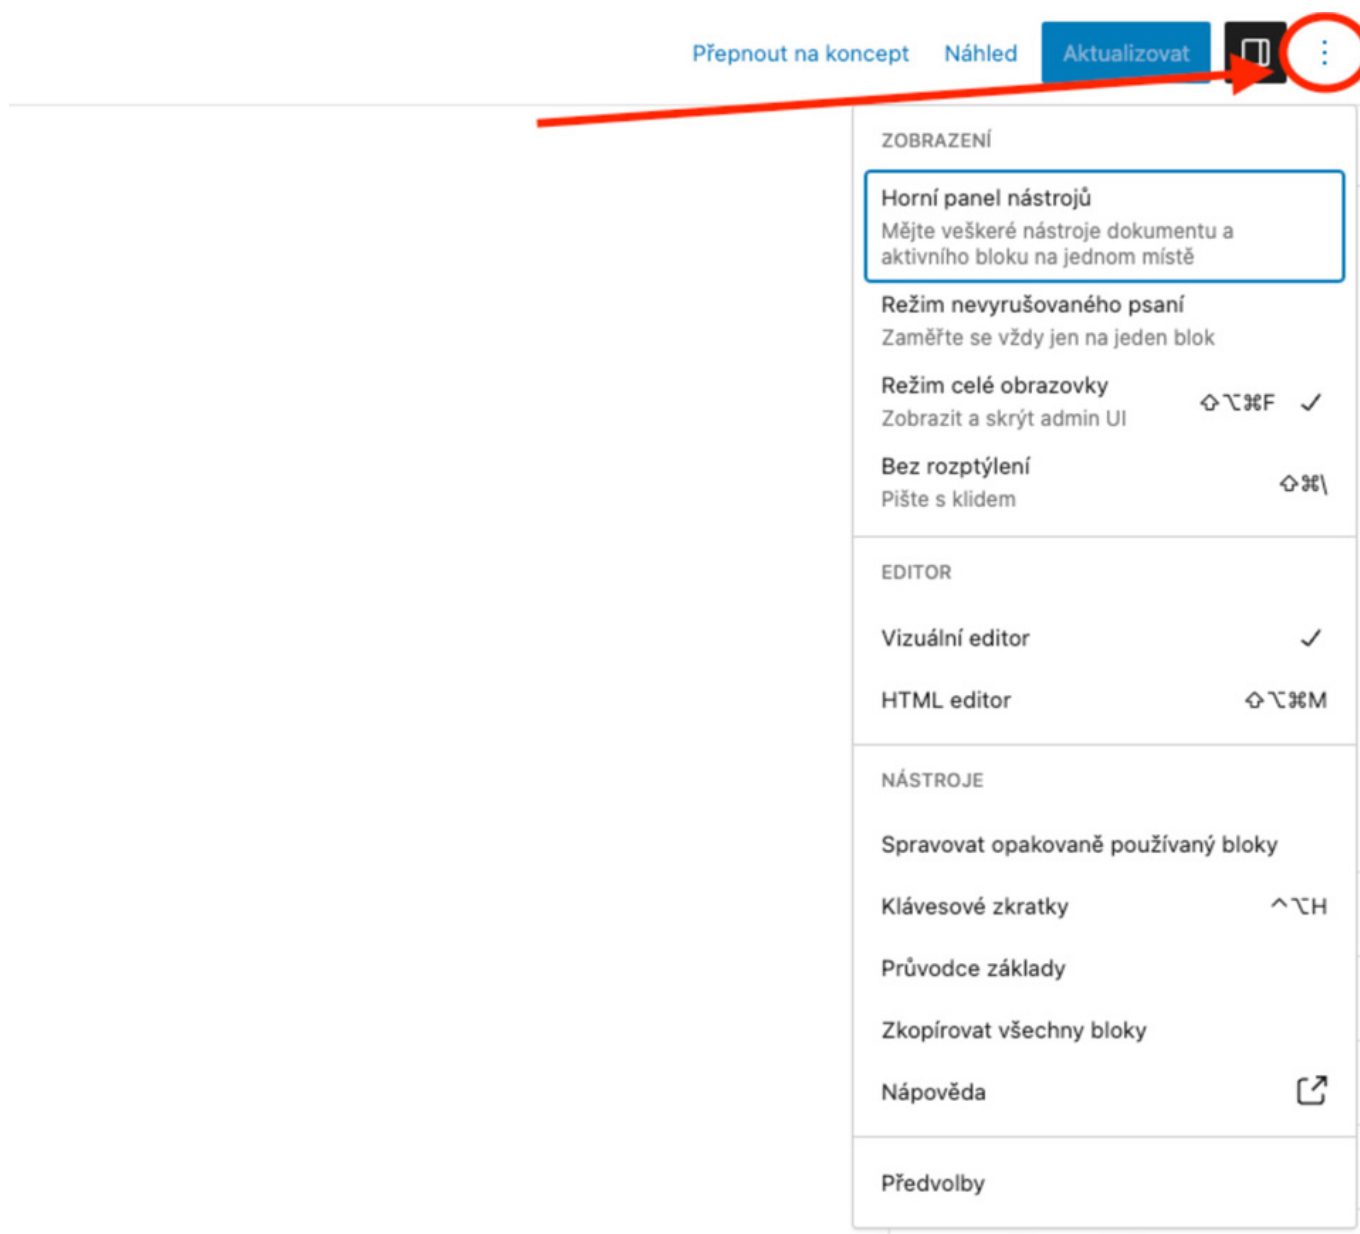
Přepnout na koncept Náhled Aktualizovat

ZOBRAZENÍ

Horní panel nástrojů
Mějte veškeré nástroje dokumentu a aktivního bloku na jednom místě

Režim nevyrušovaného psaní
Zaměřte se vždy jen na jeden blok

Režim celé obrazovky
Zobrazit a skrýt admin UI ⇧⌥⌘F ✓

Bez rozptýlení
Pište s klidem ⇧⌘\

EDITOR

Vizuální editor ✓

HTML editor ⇧⌥⌘M

NÁSTROJE

Spravovat opakovaně používaný bloky

Klávesové zkratky ^⌥H

Průvodce základy

Zkopírovat všechny bloky

Nápověda

Předvolby